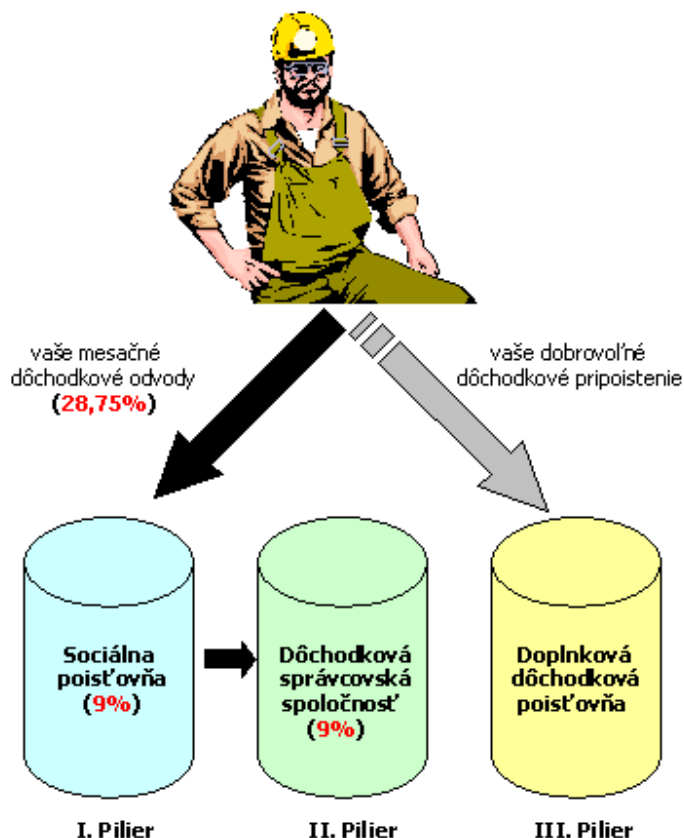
vaše mesačné dôchodkové odvody (28,75%)

vaše dobrovoľné dôchodkové pripoistenie

Sociálna poisťovňa (9%)

Dôchodková správcovská spoločnosť (9%)

Doplnková dôchodková poisťovňa

I. Pilier

II. Pilier

III. Pilier